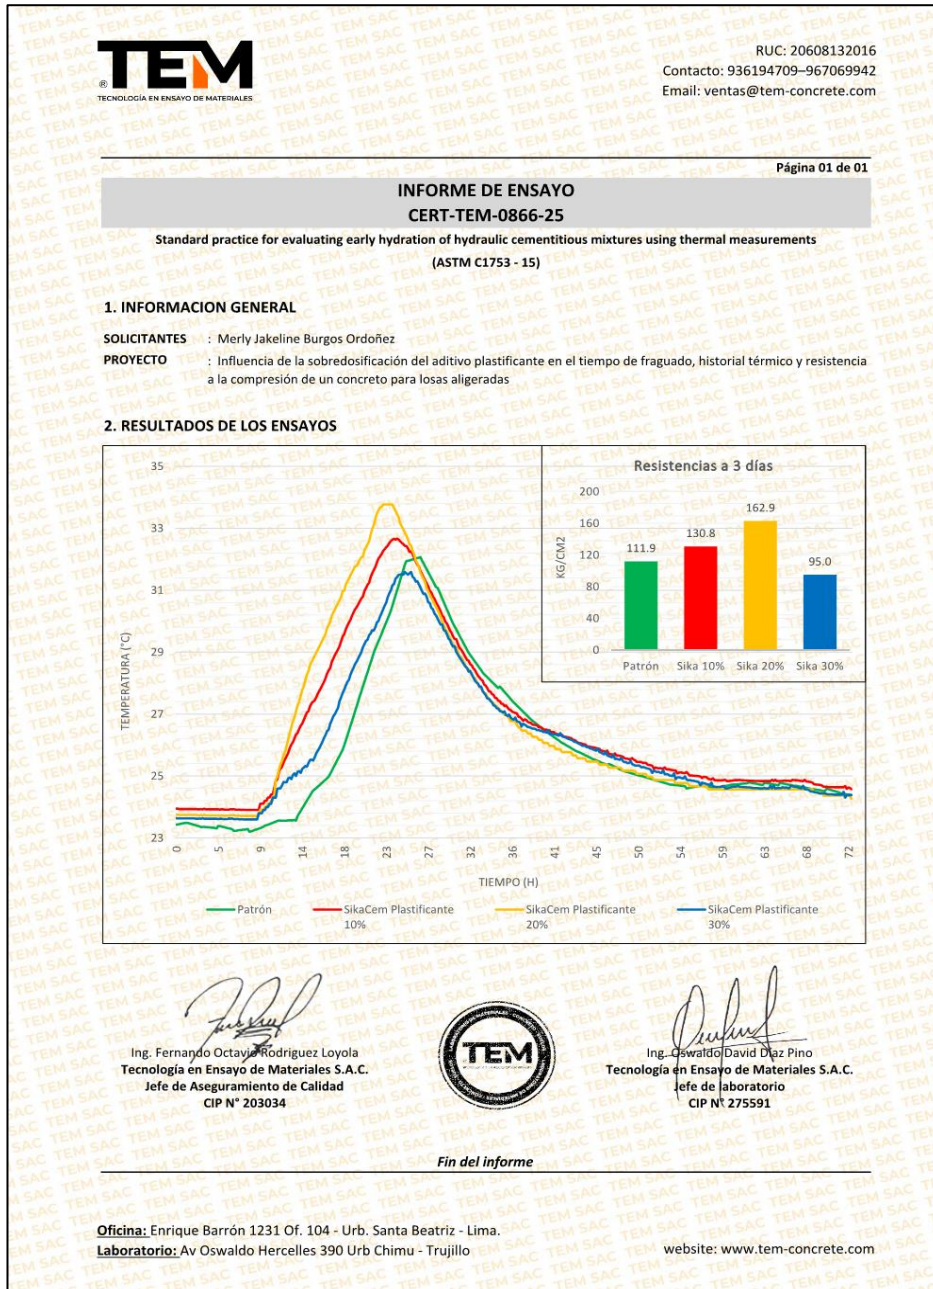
TEM
TECNOLOGÍA EN ENSAYO DE MATERIALES

RUC: 20608132016
Contacto: 936194709–967069942
Email: ventas@tem-concrete.com

Página 01 de 01

INFORME DE ENSAYO
CERT-TEM-0866-25

Standard practice for evaluating early hydration of hydraulic cementitious mixtures using thermal measurements
(ASTM C1753 - 15)

1. INFORMACION GENERAL

SOLICITANTES : Merly Jakeline Burgos Ordoñez
PROYECTO : Influencia de la sobredosificación del aditivo plastificante en el tiempo de fraguado, historial térmico y resistencia a la compresión de un concreto para losas aligeradas

2. RESULTADOS DE LOS ENSAYOS

TEMPERATURA (°C)
35
33
31
29
27
25
23
0 5 9 14 18 23 27 32 36 41 45 50 54 59 63 68 72
TIEMPO (H)

Resistencias a 3 días
KG/CM2
200
160
120
80
40
0
111.9 130.8 162.9 95.0
Patrón Sika 10% Sika 20% Sika 30%

Patrón
SikaCem Plastificante 10%
SikaCem Plastificante 20%
SikaCem Plastificante 30%

Ing. Fernando Octavio Rodriguez Loyola
Tecnología en Ensayo de Materiales S.A.C.
Jefe de Aseguramiento de Calidad
CIP N° 203034

TEM

Ing. Oswaldo David Díaz Pino
Tecnología en Ensayo de Materiales S.A.C.
Jefe de laboratorio
CIP N° 275591

Fin del informe

Oficina: Enrique Barrón 1231 Of. 104 - Urb. Santa Beatriz - Lima.
Laboratorio: Av Oswaldo Hercelles 390 Urb Chimu - Trujillo
website: www.tem-concrete.com